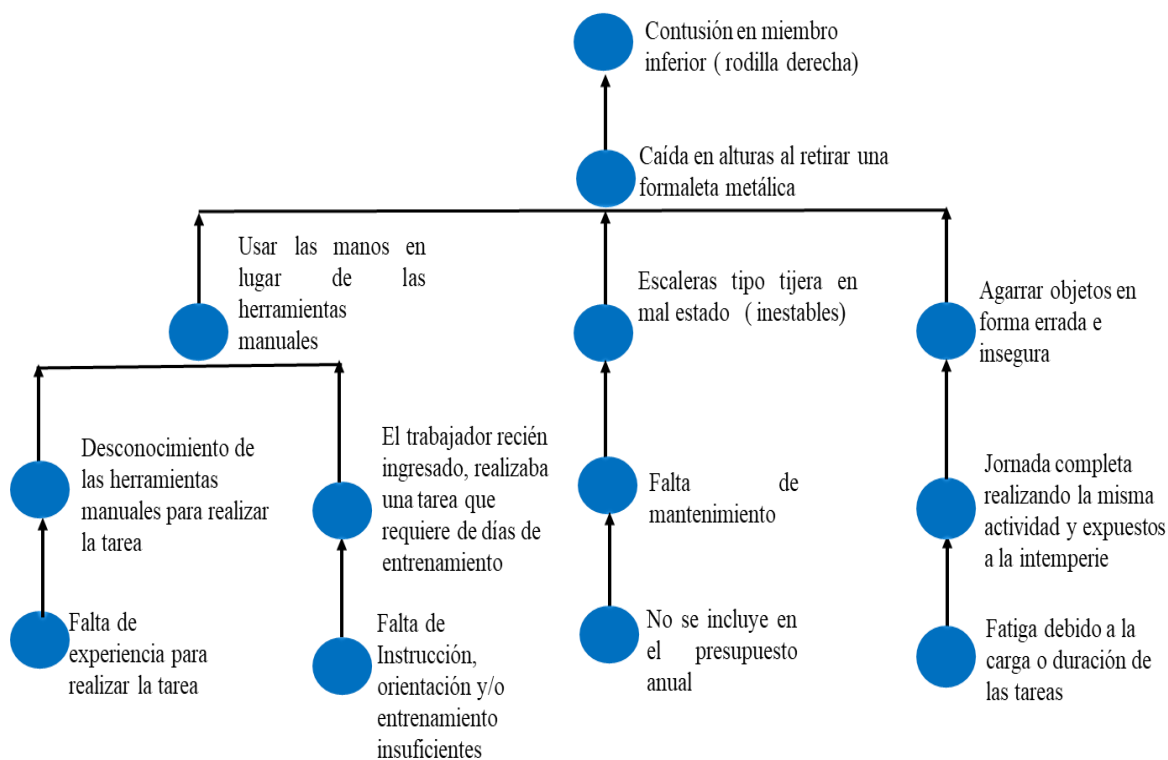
Contusión en miembro inferior ( rodilla derecha)

Caída en alturas al retirar una formaleta metálica

Usar las manos en lugar de las herramientas manuales

Escaleras tipo tijera en mal estado ( inestables)

Agarrar objetos en forma errada e insegura

Desconocimiento de las herramientas manuales para realizar la tarea

El trabajador recién ingresado, realizaba una tarea que requiere de días de entrenamiento

Falta de mantenimiento

Jornada completa realizando la misma actividad y expuestos a la intemperie

Falta de experiencia para realizar la tarea

Falta de Instrucción, orientación y/o entrenamiento insuficientes

No se incluye en el presupuesto anual

Fatiga debido a la carga o duración de las tareas